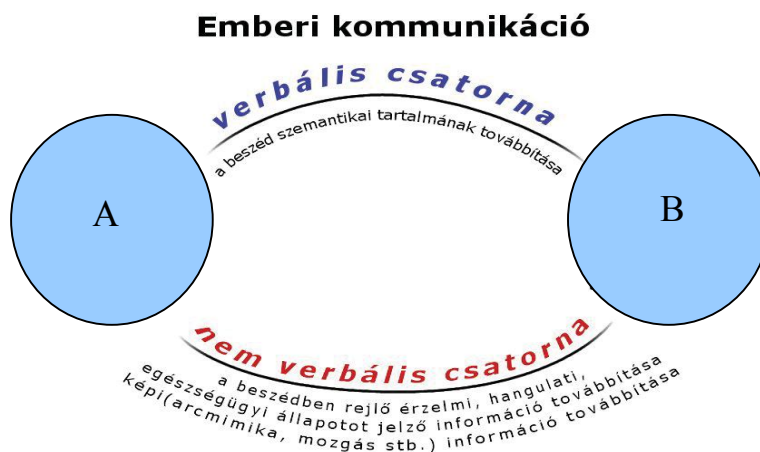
Emberi kommunikáció

verbális csatorna

a beszéd szemantikai tartalmának továbbítása

A

B

nem verbális csatorna

a beszédben rejlő érzelmi, hangulati, egészségügyi állapotot jelző információ továbbítása képi(arcmimika, mozgás stb.) információ továbbítása